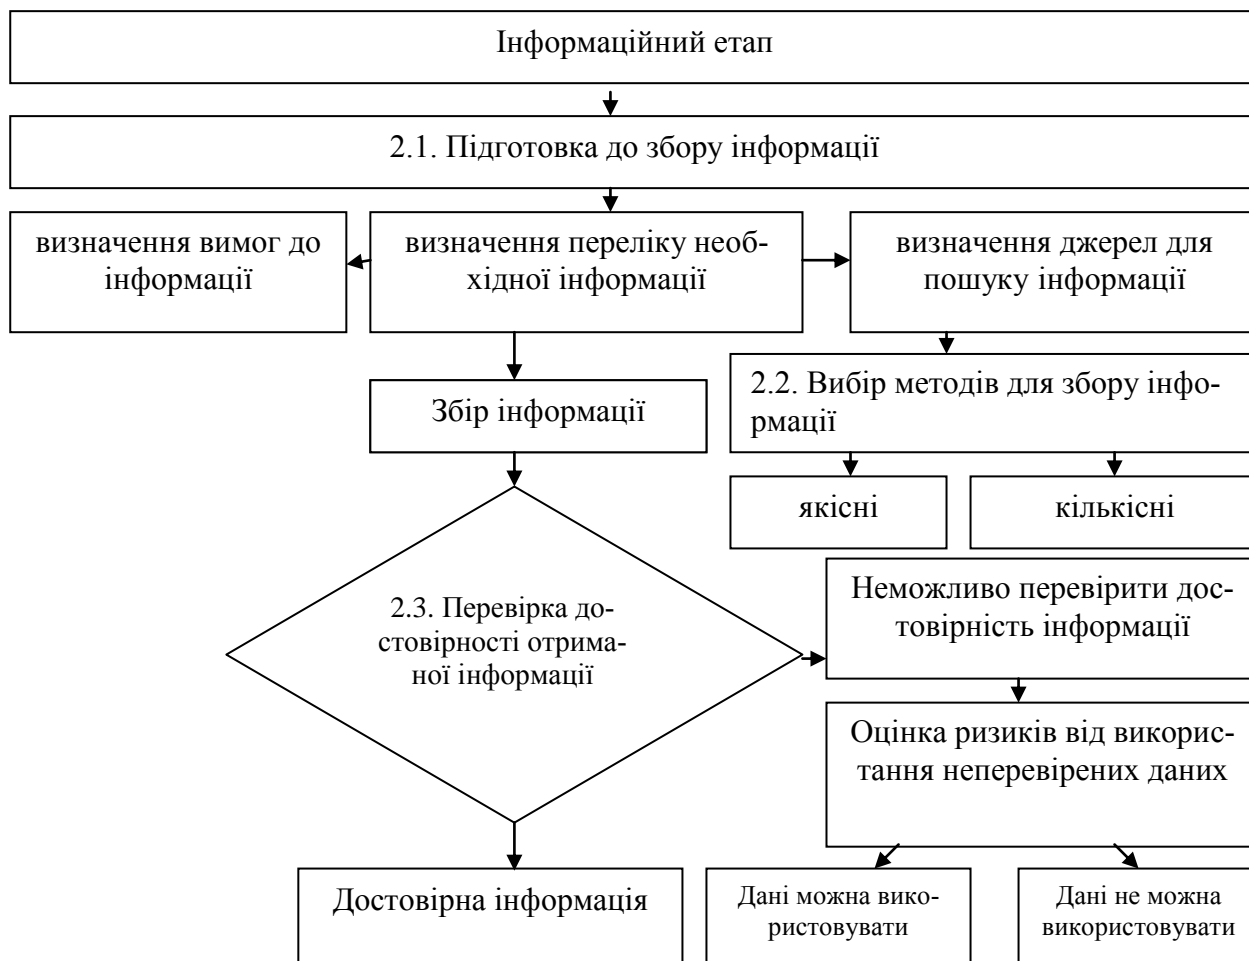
Інформаційний етап

2.1. Підготовка до збору інформації

визначення вимог до інформації

визначення переліку необхідної інформації

визначення джерел для пошуку інформації

Збір інформації

2.2. Вибір методів для збору інформації

якісні

кількісні

2.3. Перевірка достовірності отриманої інформації

Неможливо перевірити достовірність інформації

Оцінка ризиків від використання неперевірених даних

Достовірна інформація

Дані можна використовувати

Дані не можна використовувати